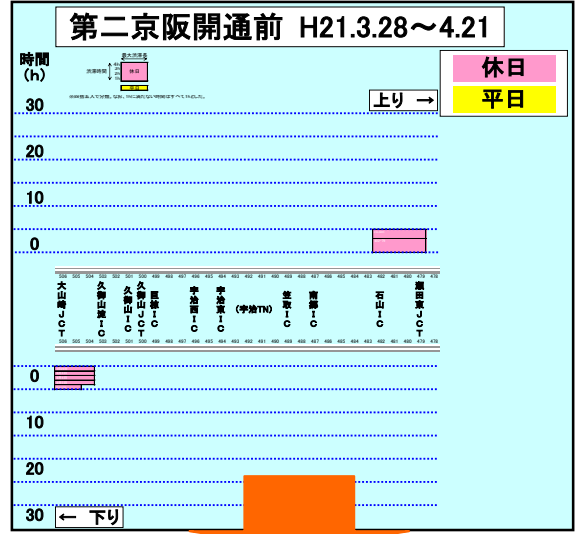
第二京阪開通前 H21.3.28～4.21

休日

平日

時間 (h)

最大渋滞長

渋滞時間

休日

※渋滞長5km以上を対象。なお、5km未満の渋滞時間はすべて切り捨て。

上り →

30

20

10

0

大山崎JCT

久御山淀IC

久御山IC

久御山JCT

巨椋IC

宇治西IC

宇治東IC

(宇治TN)

笠取IC

南郷IC

石山IC

瀬田東JCT

0

10

20

30

← 下り